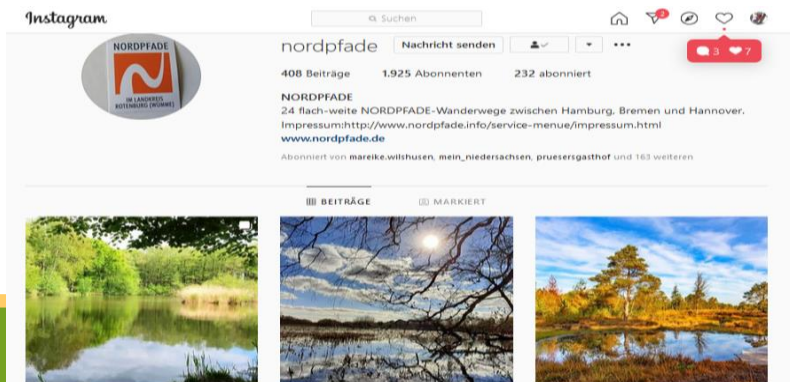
Instagram

Suchen

2

3 7

NORDPFADE
IM LANDKREIS ROTENBURG (WÜMME)

nordpfade Nachricht senden

408 Beiträge 1.925 Abonnenten 232 abonniert

NORDPFADE
24 flach-weite NORDPFADE-Wanderwege zwischen Hamburg, Bremen und Hannover.
Impressum:http://www.nordpfade.info/service-menue/impressum.html
www.nordpfade.de

Abonniert von mareike.wilshusen, mein_niedersachsen, pruesersgasthof und 163 weiteren

BEITRÄGE MARKIERT